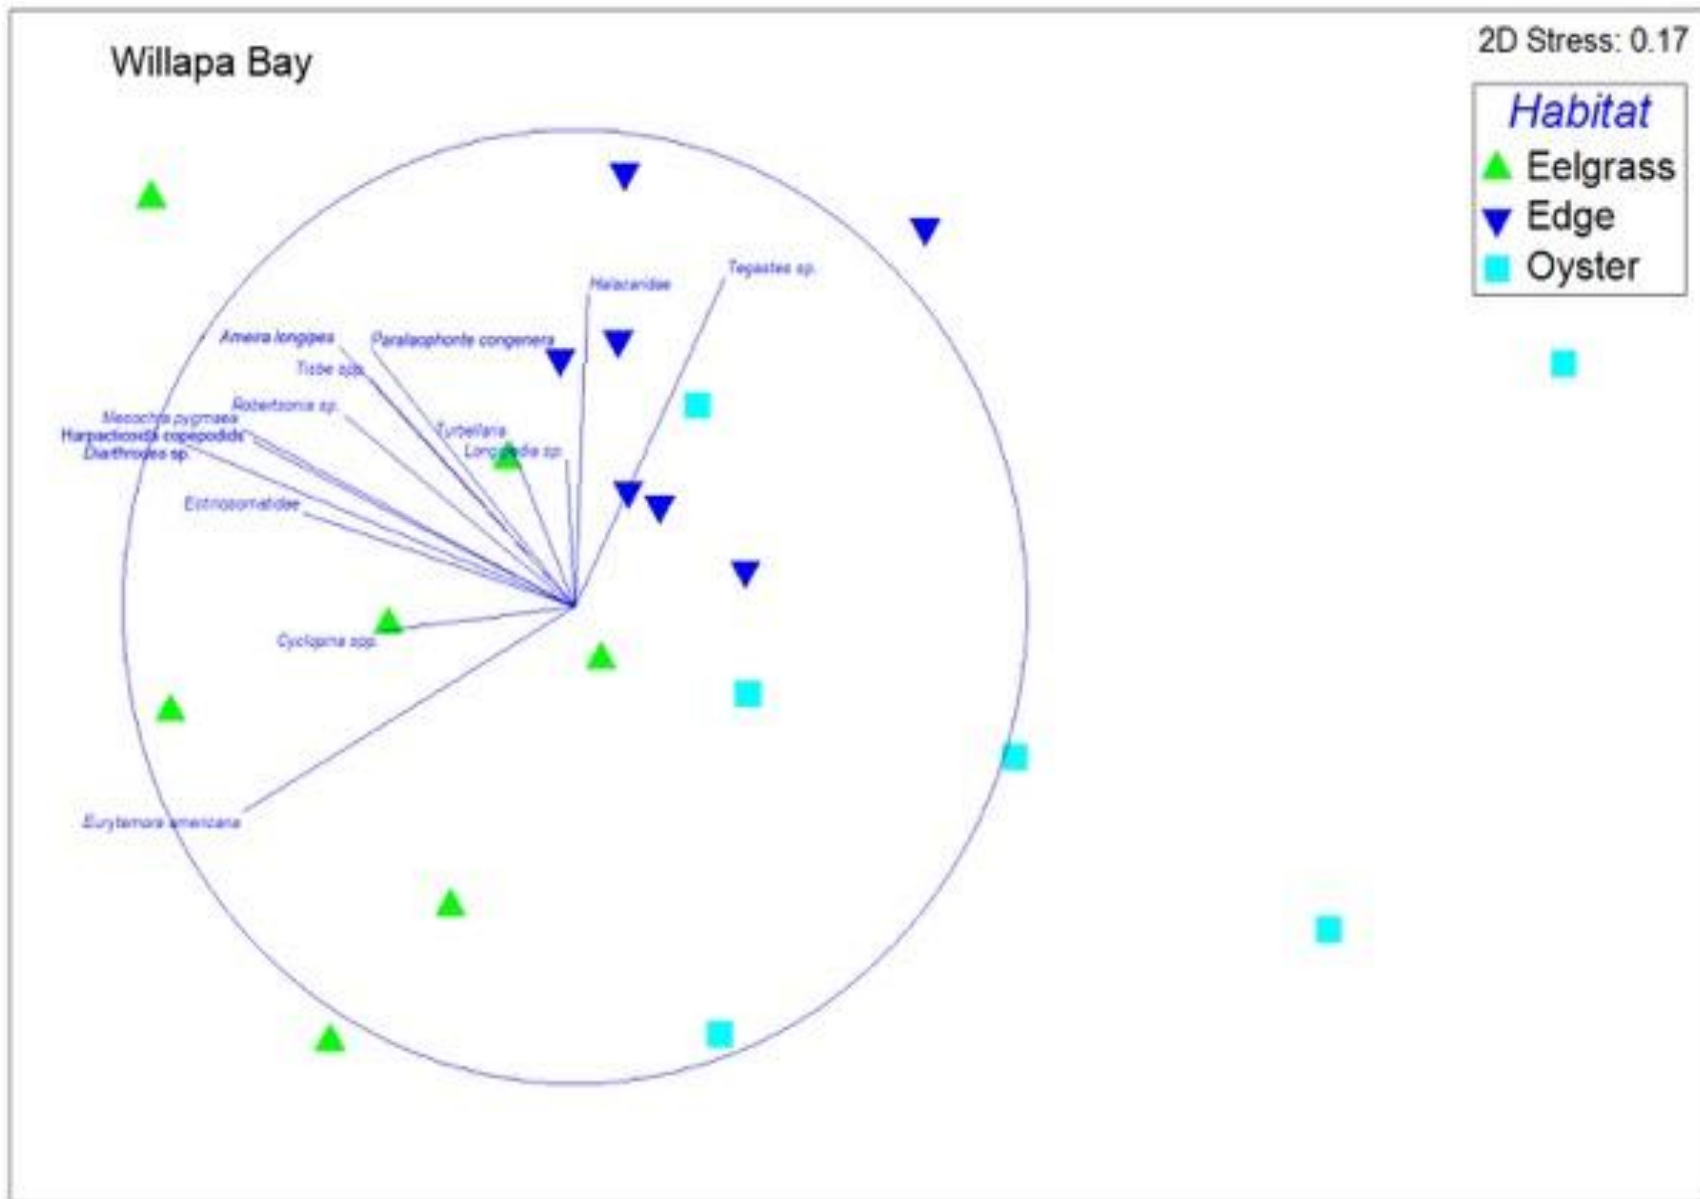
Willapa Bay

2D Stress: 0.17

Habitat
Eelgrass
Edge
Oyster

Halacaridae
Tegastes sp.
Ameira longipes
Paralaophonte congenera
Tisbe spp.
Robertsonia sp.
Mesochra pygmaea
Harpacticoida copepodids
Diarthrodes sp.
Turbellaria
Longipedia sp.
Ectinosomatidae
Cyclopina spp.
Eurytemora americana